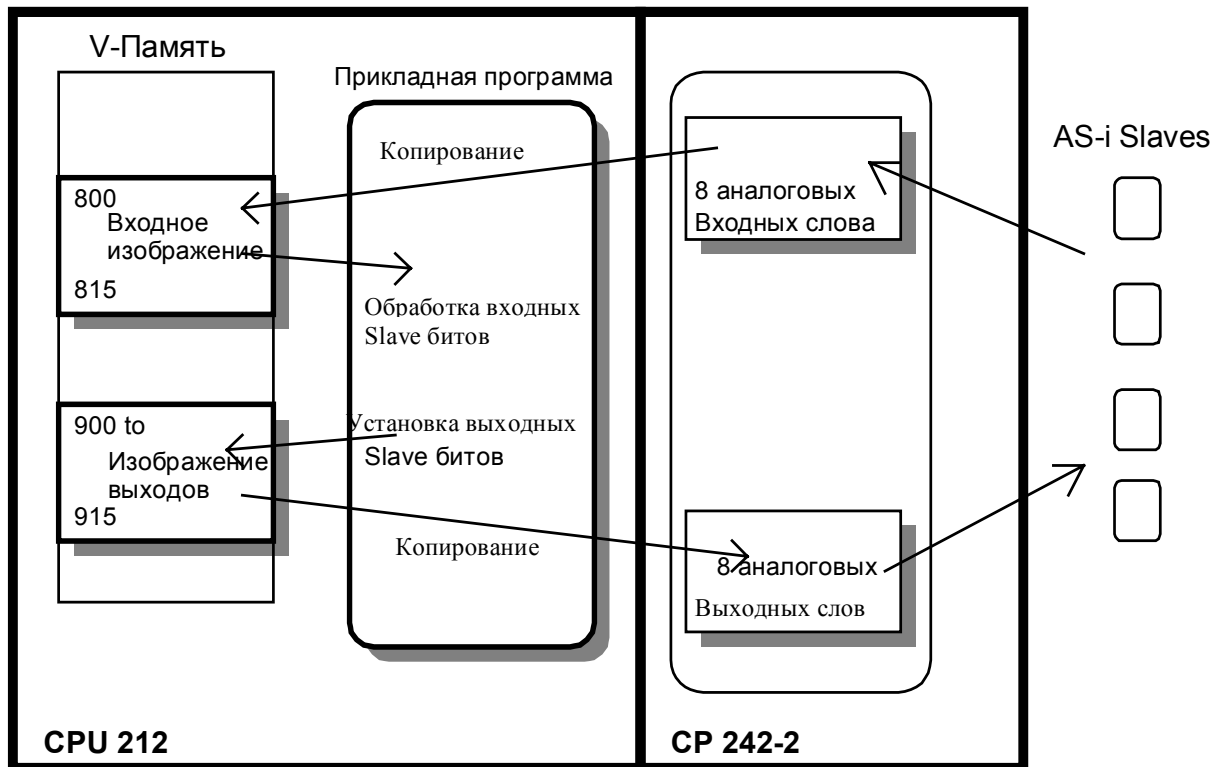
V-Память

Прикладная программа

AS-i Slaves

Копирование

800
Входное изображение
815

8 аналоговых Входных слова

Обработка входных Slave битов

900 to
Изображение выходов
915

Установка выходных Slave битов

Копирование

8 аналоговых
Выходных слов

CPU 212

CP 242-2